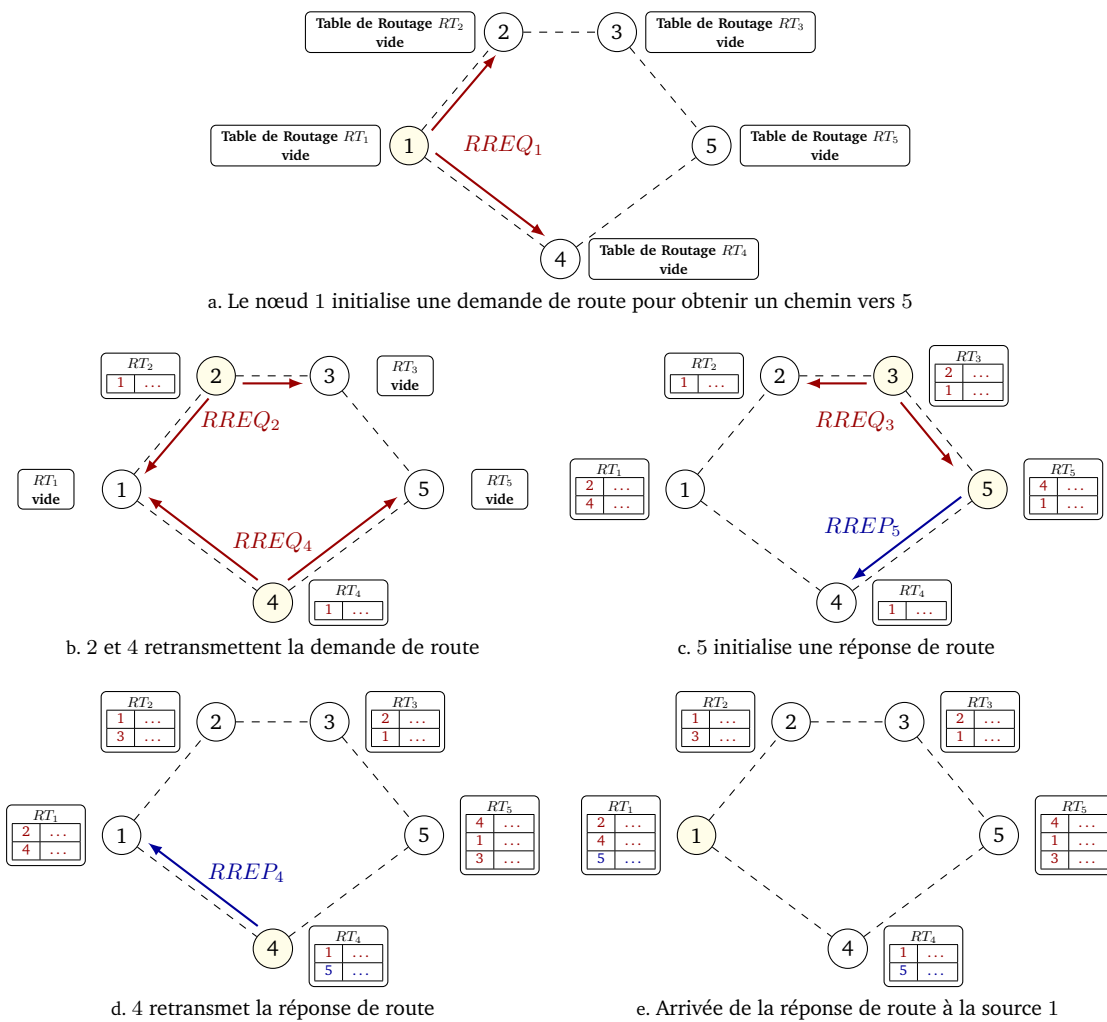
Table de Routage $RT_2$ vide

2

3

Table de Routage $RT_3$ vide

Table de Routage $RT_1$ vide

1

$RREQ_1$

5

Table de Routage $RT_5$ vide

4

Table de Routage $RT_4$ vide

a. Le nœud 1 initialise une demande de route pour obtenir un chemin vers 5

$RT_2$

| 1 | ... |
|---|---|

2

3

$RT_3$ vide

$RREQ_2$

$RT_1$ vide

1

5

$RT_5$ vide

$RREQ_4$

4

$RT_4$

| 1 | ... |
|---|---|

b. 2 et 4 retransmettent la demande de route

$RT_2$

| 1 | ... |
|---|---|

2

3

$RT_3$

| 2 | ... |
|---|---|
| 1 | ... |

$RREQ_3$

$RT_1$

| 2 | ... |
|---|---|
| 4 | ... |

1

5

$RT_5$

| 4 | ... |
|---|---|
| 1 | ... |

$RREP_5$

4

$RT_4$

| 1 | ... |
|---|---|

c. 5 initialise une réponse de route

$RT_2$

| 1 | ... |
|---|---|
| 3 | ... |

2

3

$RT_3$

| 2 | ... |
|---|---|
| 1 | ... |

$RT_1$

| 2 | ... |
|---|---|
| 4 | ... |

1

5

$RT_5$

| 4 | ... |
|---|---|
| 1 | ... |
| 3 | ... |

$RREP_4$

4

$RT_4$

| 1 | ... |
|---|---|
| 5 | ... |

d. 4 retransmet la réponse de route

$RT_2$

| 1 | ... |
|---|---|
| 3 | ... |

2

3

$RT_3$

| 2 | ... |
|---|---|
| 1 | ... |

$RT_1$

| 2 | ... |
|---|---|
| 4 | ... |
| 5 | ... |

1

5

$RT_5$

| 4 | ... |
|---|---|
| 1 | ... |
| 3 | ... |

4

$RT_4$

| 1 | ... |
|---|---|
| 5 | ... |

e. Arrivée de la réponse de route à la source 1